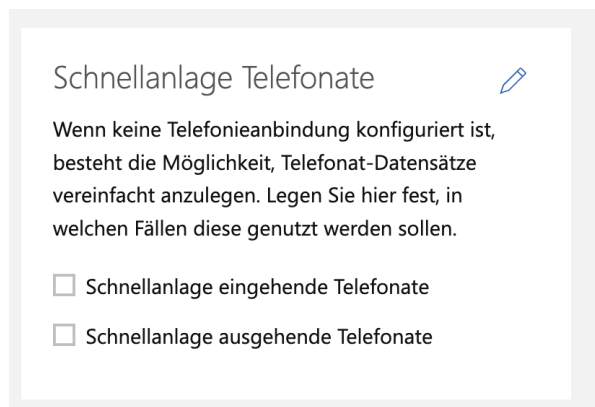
Schnellanlage Telefonate

Wenn keine Telefonieanbindung konfiguriert ist, besteht die Möglichkeit, Telefonat-Datensätze vereinfacht anzulegen. Legen Sie hier fest, in welchen Fällen diese genutzt werden sollen.

Schnellanlage eingehende Telefonate

Schnellanlage ausgehende Telefonate